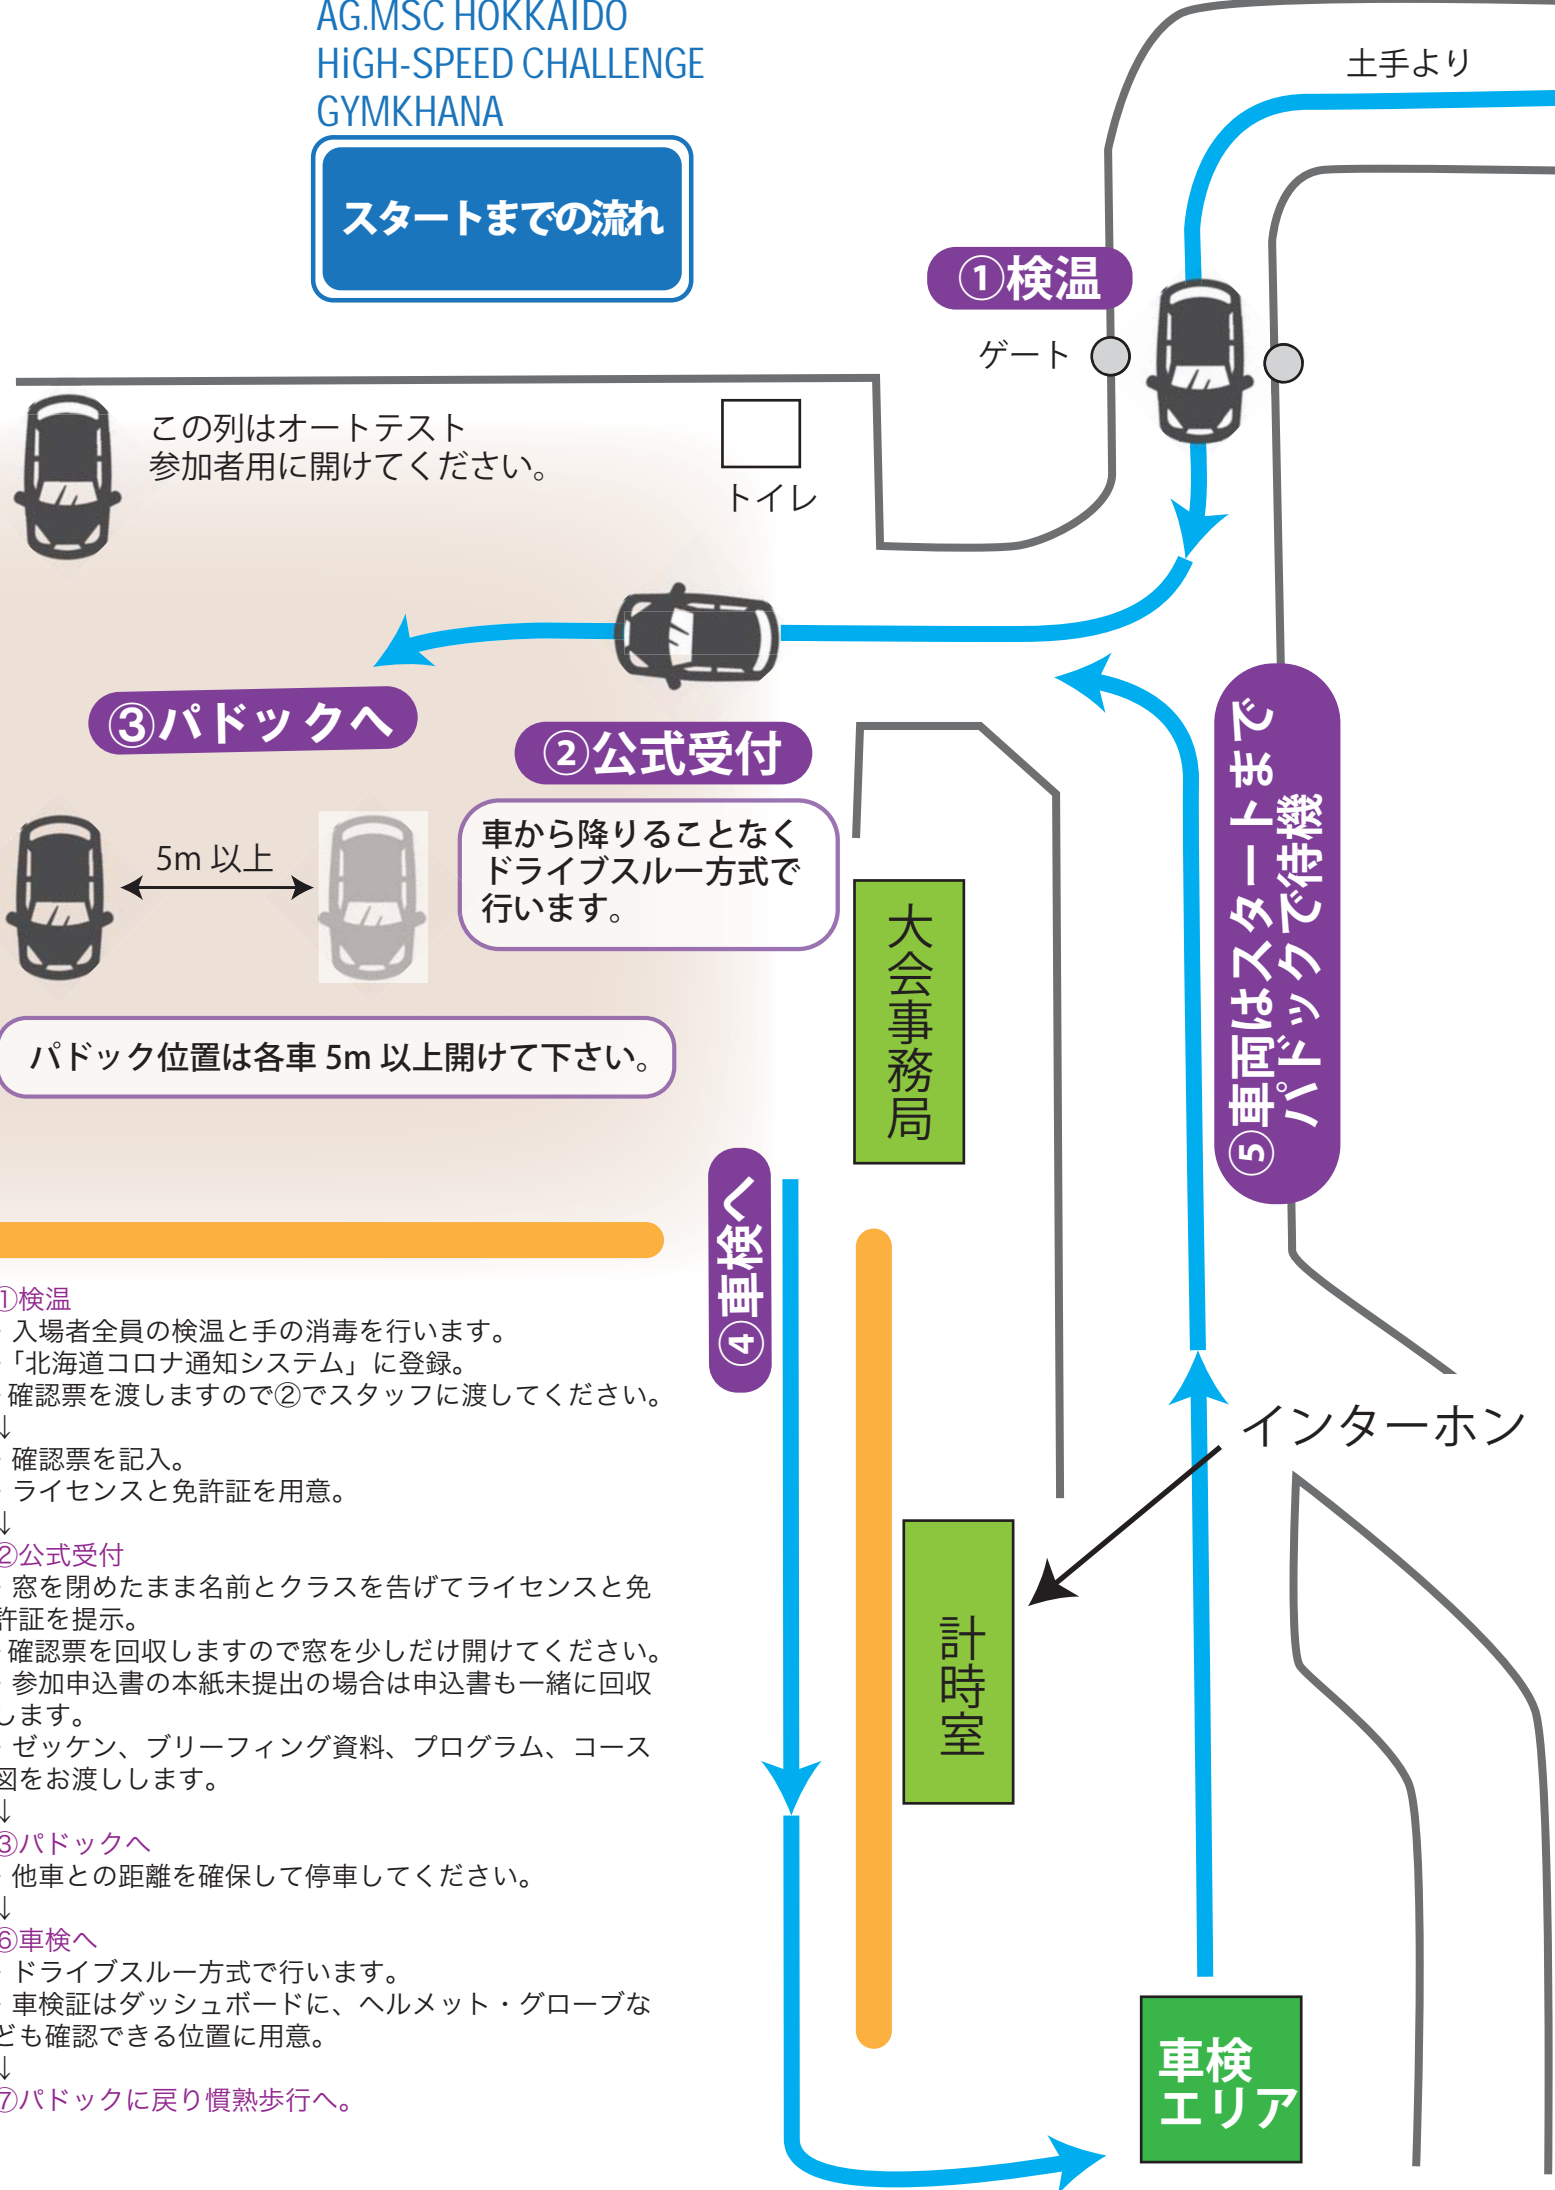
AG.MSC HOKKAIDO
HiGH-SPEED CHALLENGE
GYMKHANA

スタートまでの流れ

土手より

①検温

ゲート

この列はオートテスト
参加者用に開けてください。

トイレ

③パドックへ

②公式受付

車から降りることなく
ドライブスルー方式で
行います。

5m 以上

パドック位置は各車 5m 以上開けて下さい。

大会事務局

⑤車両はスタートまで
パドックで待機

④車検へ

インターホン

計時室

車検
エリア

①検温
· 入場者全員の検温と手の消毒を行います。
·「北海道コロナ通知システム」に登録。
· 確認票を渡しますので②でスタッフに渡してください。
↓
· 確認票を記入。
· ライセンスと免許証を用意。
↓
②公式受付
· 窓を閉めたまま名前とクラスを告げてライセンスと免許証を提示。
· 確認票を回収しますので窓を少しだけ開けてください。
· 参加申込書の本紙未提出の場合は申込書も一緒に回収します。
· ゼッケン、ブリーフィング資料、プログラム、コース図をお渡しします。
↓
③パドックへ
· 他車との距離を確保して停車してください。
↓
⑥車検へ
· ドライブスルー方式で行います。
· 車検証はダッシュボードに、ヘルメット・グローブなども確認できる位置に用意。
↓
⑦パドックに戻り慣熟歩行へ。